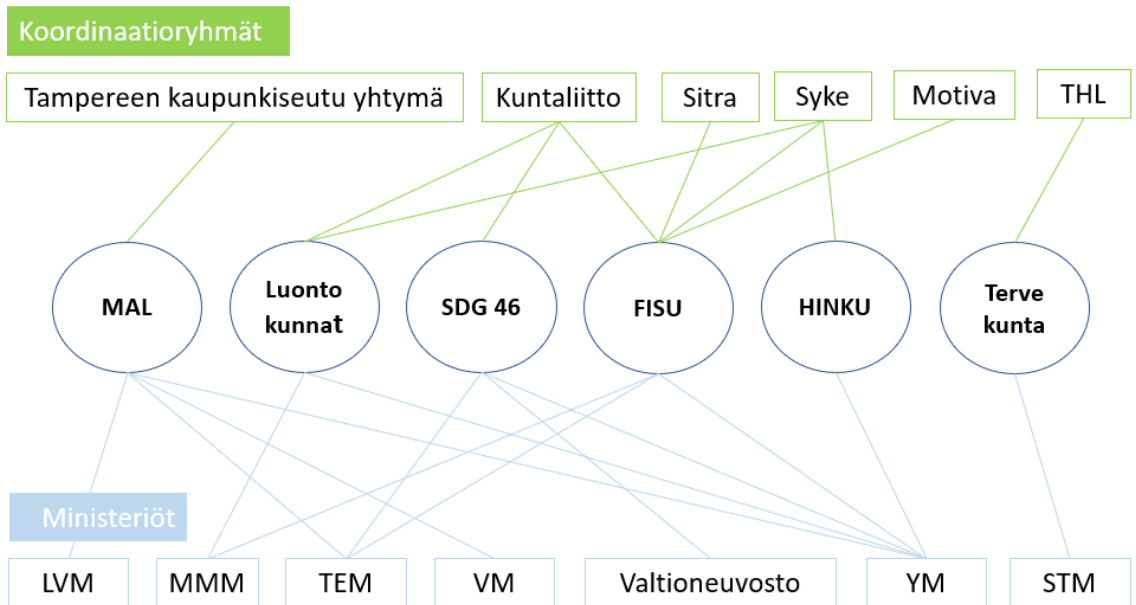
Koordinaatioryhmät

Tampereen kaupunkiseutu yhtymä

Kuntaliitto

Sitra

Syke

Motiva

THL

MAL

Luonto kunnat

SDG 46

FISU

HINKU

Terve kunta

Ministeriöt

LVM

MMM

TEM

VM

Valtioneuvosto

YM

STM